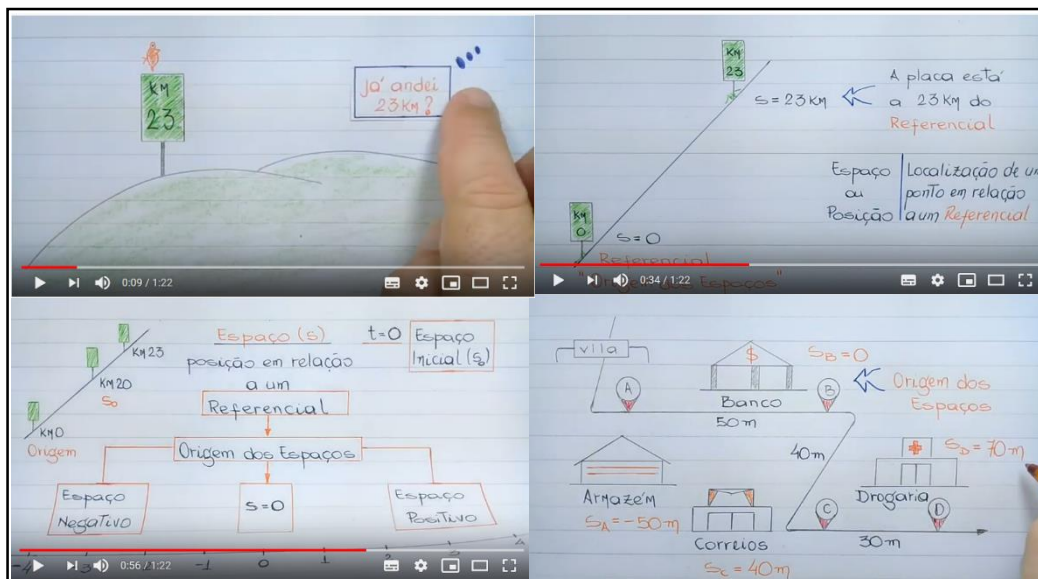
KM
23

Já andei
23 KM ?

0:09 / 1:22

KM
23

S = 23 KM

A placa está a 23 KM do Referencial

Espaço ou Posição | Localização de um ponto em relação a um Referencial

KM
0

S = O

Referencial

0:34 / 1:22

"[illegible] dos Espaços"

KM 23

KM 20

$S_0$

KM 0

Origem

Espaço (S)

posição em relação a um

Referencial

t = 0

Espaço Inicial ($S_0$)

Origem dos Espaços

Espaço Negativo

S = O

Espaço Positivo

-1

0

1

0:56 / 1:22

Vila

$

A

Banco

B

50 m

$S_B = 0$

Origem dos Espaços

40 m

Armazém

$S_A = -50 m$

C

Correios

$S_C = 40 m$

Drogaria

D

$S_D = 70 m$

30 m